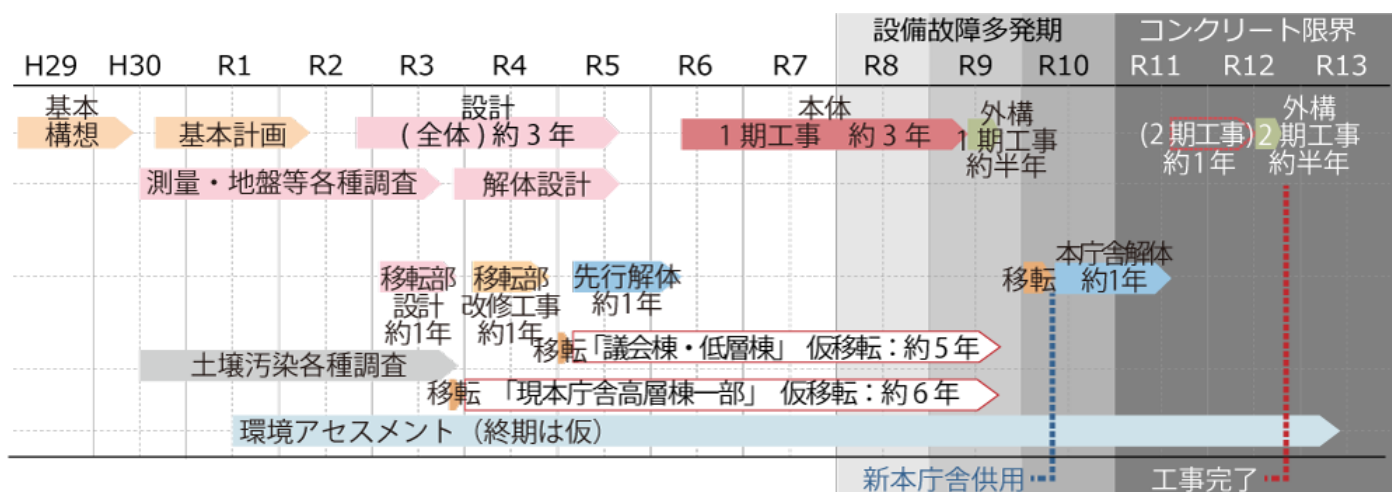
設備故障多発期
コンクリート限界

| H29 | H30 | R1 | R2 | R3 | R4 | R5 | R6 | R7 | R8 | R9 | R10 | R11 | R12 | R13 |
|---|---|---|---|---|---|---|---|---|---|---|---|---|---|---|

基本構想
基本計画
設計（全体）約３年
本体 １期工事 約３年
外構 １期工事 約半年
（２期工事）約1年
外構 ２期工事 約半年
測量・地盤等各種調査
解体設計
移転部 設計 約1年
移転部 改修工事 約1年
先行解体 約1年
移転
本庁舎解体 約1年
移転「議会棟・低層棟」仮移転：約５年
土壌汚染各種調査
移転 「現本庁舎高層棟一部」 仮移転：約６年
環境アセスメント（終期は仮）
新本庁舎供用
工事完了